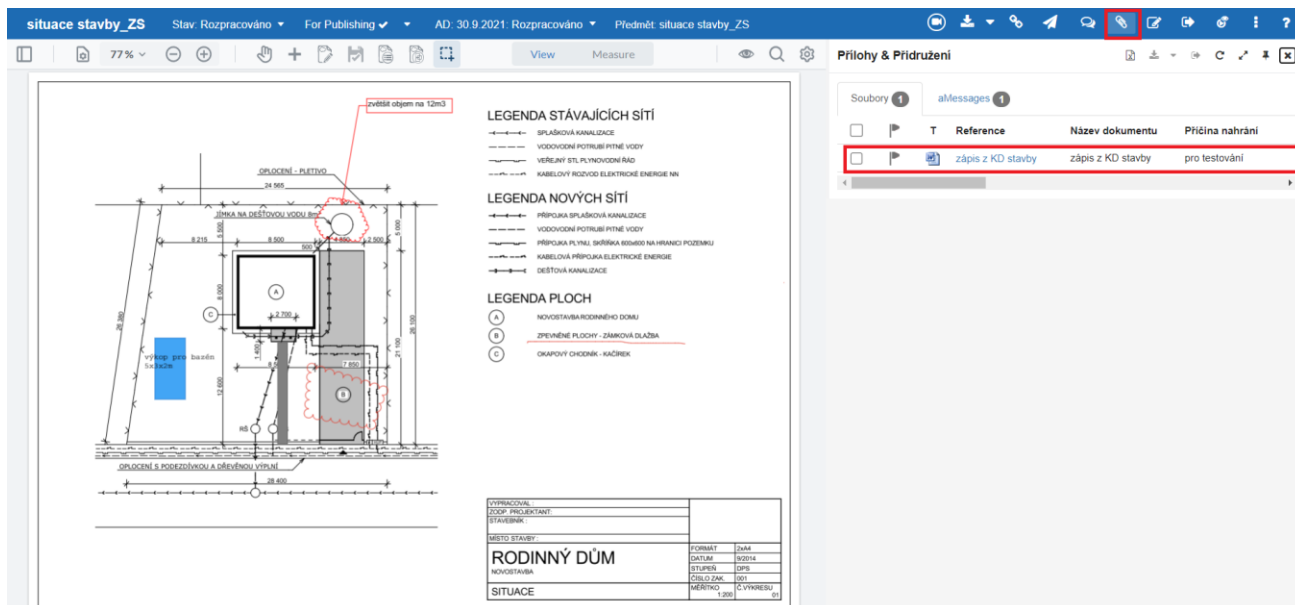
situace stavby_ZS   Stav: Rozpracováno   For Publishing   AD: 30.9.2021: Rozpracováno   Předmět: situace stavby_ZS

77 %   View   Measure

Přílohy & Přidružení

Soubory 1   aMessages 1

| | | T | Reference | Název dokumentu | Příčina nahrání |
|---|---|---|---|---|---|
| | | | zápis z KD stavby | zápis z KD stavby | pro testování |

zvětšit objem na 12m3

OPLOCENÍ - PLETIVO

24 565

JÍMKA NA DEŠŤOVOU VODU 8m3

8 215   8 500   4 850   2 500   5 000

500

A

C

2 700

výkop pro bazén 5x3x2m

26 380   8 000   1 600   12 600   21 100   26 100

2 850

B

RŠ

OPLOCENÍ S PODEZDÍVKOU A DŘEVĚNOU VÝPLNÍ

28 400

LEGENDA STÁVAJÍCÍCH SÍTÍ

SPLAŠKOVÁ KANALIZACE
VODOVODNÍ POTRUBÍ PITNÉ VODY
VEŘEJNÝ STL PLYNOVODNÍ ŘÁD
KABELOVÝ ROZVOD ELEKTRICKÉ ENERGIE NN

LEGENDA NOVÝCH SÍTÍ

PŘÍPOJKA SPLAŠKOVÁ KANALIZACE
VODOVODNÍ POTRUBÍ PITNÉ VODY
PŘÍPOJKA PLYNU, SKŘÍŇKA 600x800 NA HRANICI POZEMKU
KABELOVÁ PŘÍPOJKA ELEKTRICKÉ ENERGIE
DEŠŤOVÁ KANALIZACE

LEGENDA PLOCH

A NOVOSTAVBA RODINNÉHO DOMU
B ZPEVNĚNÉ PLOCHY - ZÁMKOVÁ DLAŽBA
C OKAPOVÝ CHODNÍK - KAČÍREK

VYPRACOVAL :
ZODP. PROJEKTANT:
STAVEBNÍK :
MÍSTO STAVBY :
RODINNÝ DŮM
NOVOSTAVBA
SITUACE

| FORMÁT | 2xA4 |
|---|---|
| DATUM | 9/2014 |
| STUPEŇ | DPS |
| ČÍSLO ZAK. | 001 |
| MĚŘÍTKO 1:200 | Č.VÝKRESU 01 |